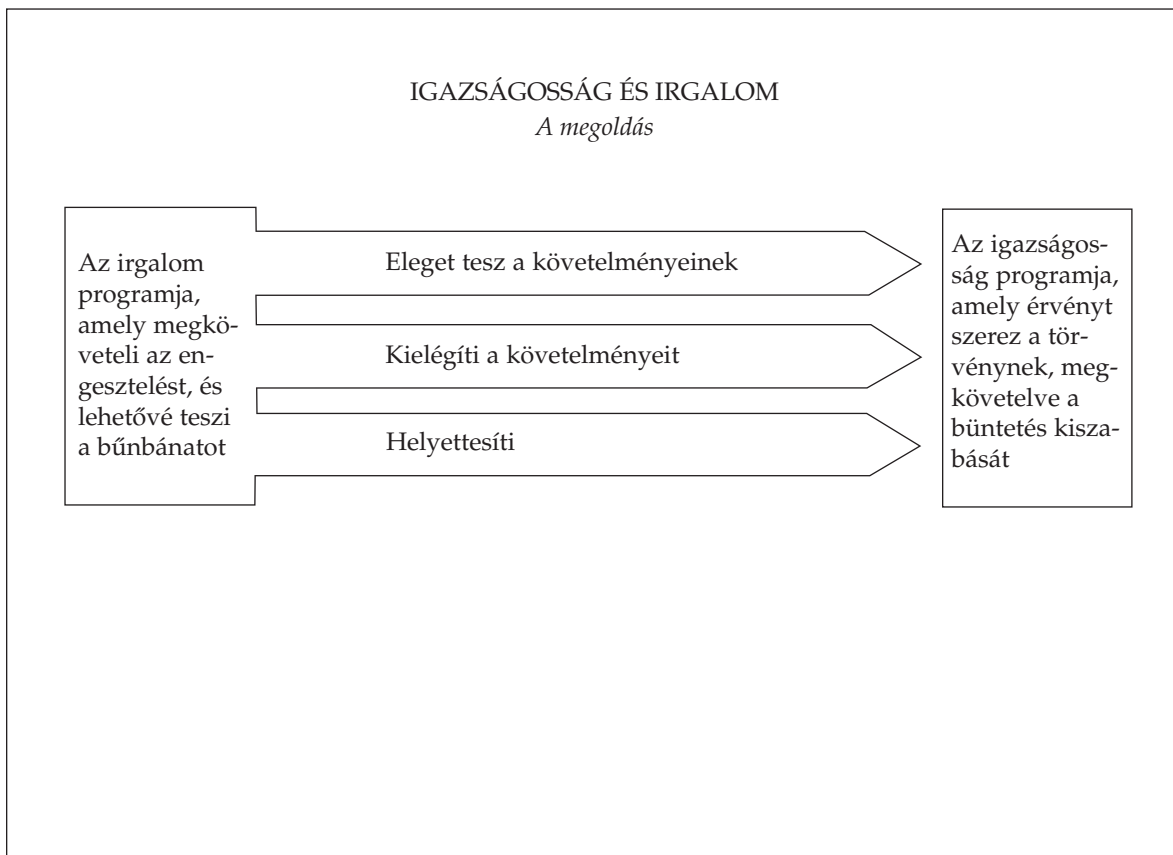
IGAZSÁGOSSÁG ÉS IRGALOM

*A megoldás*

Az irgalom programja, amely megköveteli az engesztelést, és lehetővé teszi a bűnbánatot

Eleget tesz a követelményeinek

Kielégíti a követelményeit

Helyettesíti

Az igazságosság programja, amely érvényt szerez a törvénynek, megkövetelve a büntetés kiszabását